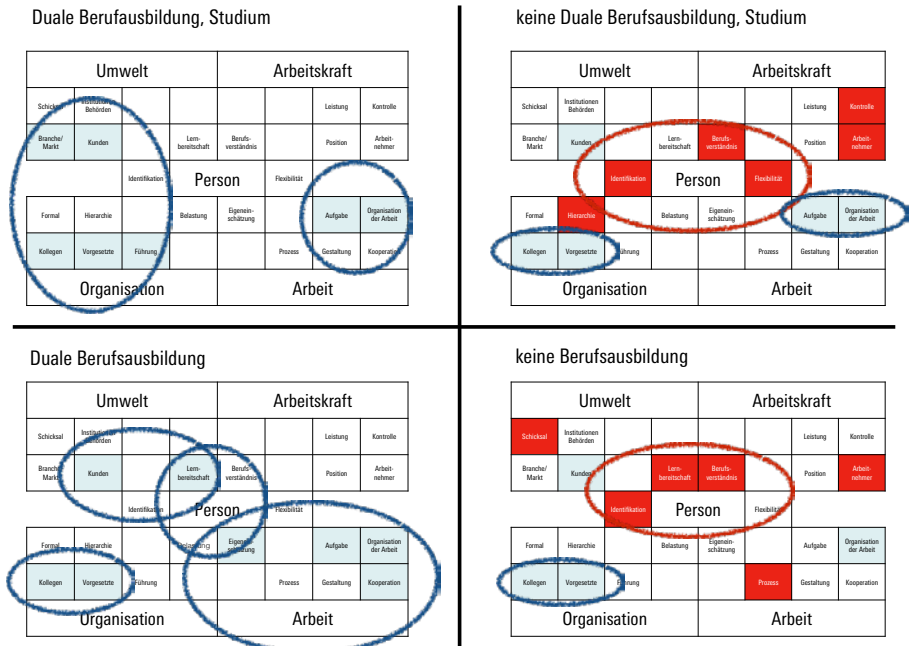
Duale Berufausbildung, Studium

| Umwelt | | | | Arbeitskraft | | | |
|---|---|---|---|---|---|---|---|
| Schicksal | Institutionen Behörden | | | | | Leistung | Kontrolle |
| Branche/ Markt | Kunden | | Lernbereitschaft | Berufsverständnis | | Position | Arbeitnehmer |
| | | Identifikation | Person | | Flexibilität | | |
| Formal | Hierarchie | | Belastung | Eigeneinschätzung | | Aufgabe | Organisation der Arbeit |
| Kollegen | Vorgesetzte | Führung | | | Prozess | Gestaltung | Kooperation |
| Organisation | | | | Arbeit | | | |

keine Duale Berufsausbildung, Studium

| Umwelt | | | | Arbeitskraft | | | |
|---|---|---|---|---|---|---|---|
| Schicksal | Institutionen Behörden | | | | | Leistung | Kontrolle |
| Branche/ Markt | Kunden | | Lernbereitschaft | Berufsverständnis | | Position | Arbeitnehmer |
| | | Identifikation | Person | | Flexibilität | | |
| Formal | Hierarchie | | Belastung | Eigeneinschätzung | | Aufgabe | Organisation der Arbeit |
| Kollegen | Vorgesetzte | Führung | | | Prozess | Gestaltung | Kooperation |
| Organisation | | | | Arbeit | | | |

Duale Berufsausbildung

| Umwelt | | | | Arbeitskraft | | | |
|---|---|---|---|---|---|---|---|
| Schicksal | Institutionen Behörden | | | | | Leistung | Kontrolle |
| Branche/ Markt | Kunden | | Lernbereitschaft | Berufsverständnis | | Position | Arbeitnehmer |
| | | Identifikation | Person | | Flexibilität | | |
| Formal | Hierarchie | | Belastung | Eigeneinschätzung | | Aufgabe | Organisation der Arbeit |
| Kollegen | Vorgesetzte | Führung | | | Prozess | Gestaltung | Kooperation |
| Organisation | | | | Arbeit | | | |

keine Berufsausbildung

| Umwelt | | | | Arbeitskraft | | | |
|---|---|---|---|---|---|---|---|
| Schicksal | Institutionen Behörden | | | | | Leistung | Kontrolle |
| Branche/ Markt | Kunden | | Lernbereitschaft | Berufsverständnis | | Position | Arbeitnehmer |
| | | Identifikation | Person | | Flexibilität | | |
| Formal | Hierarchie | | Belastung | Eigeneinschätzung | | Aufgabe | Organisation der Arbeit |
| Kollegen | Vorgesetzte | Führung | | | Prozess | Gestaltung | Kooperation |
| Organisation | | | | Arbeit | | | |